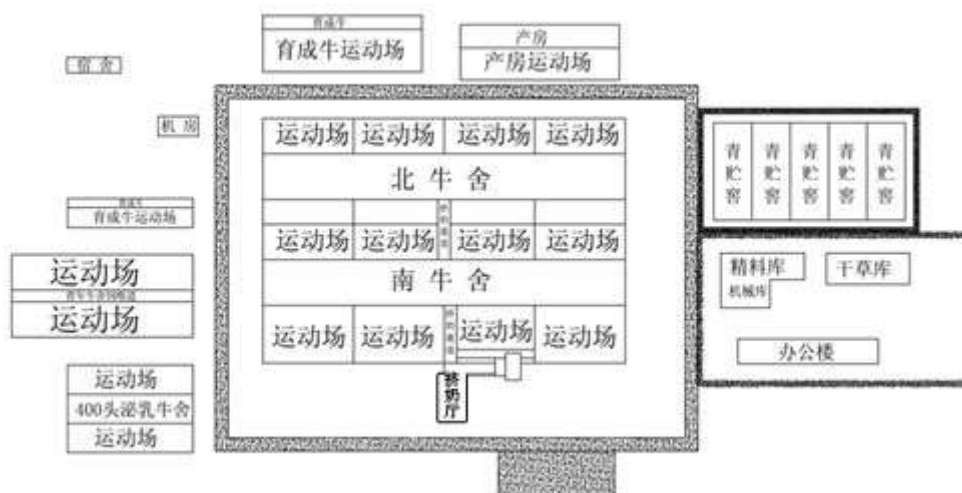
育成牛
育成牛运动场

产房
产房运动场

宿舍

机房

运动场 运动场 运动场 运动场

北牛舍

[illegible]

运动场 运动场 运动场 运动场

南牛舍

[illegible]

运动场 运动场 运动场 运动场

挤奶厅

青贮窖 青贮窖 青贮窖 青贮窖 青贮窖

育成牛
育成牛运动场

运动场
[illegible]
运动场

运动场
400头泌乳牛舍
运动场

精料库
机械库

干草库

办公楼